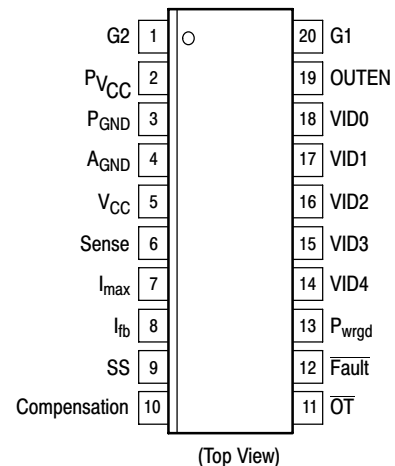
G2 1
$P_{V_{CC}}$ 2
$P_{GND}$ 3
$A_{GND}$ 4
$V_{CC}$ 5
Sense 6
$I_{max}$ 7
$I_{fb}$ 8
SS 9
Compensation 10

20 G1
19 OUTEN
18 VID0
17 VID1
16 VID2
15 VID3
14 VID4
13 $P_{wrgd}$
12 $\overline{Fault}$
11 $\overline{OT}$

(Top View)